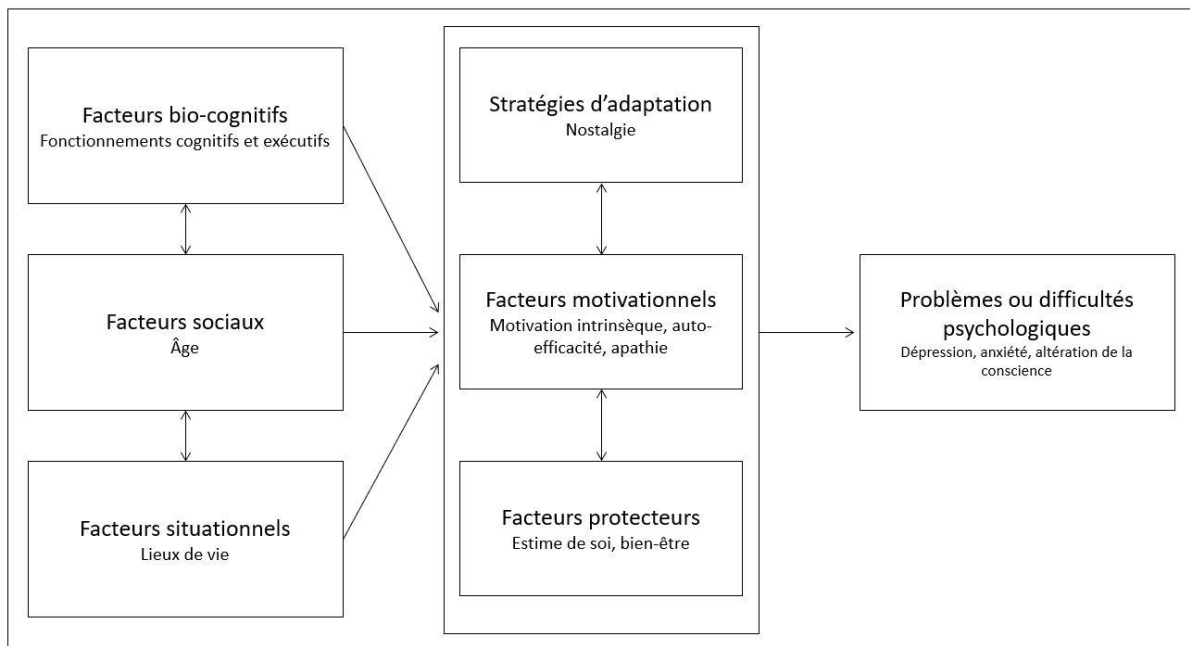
Facteurs bio-cognitifs
Fonctionnements cognitifs et exécutifs

Facteurs sociaux
Âge

Facteurs situationnels
Lieux de vie

Stratégies d'adaptation
Nostalgie

Facteurs motivationnels
Motivation intrinsèque, auto-efficacité, apathie

Facteurs protecteurs
Estime de soi, bien-être

Problèmes ou difficultés psychologiques
Dépression, anxiété, altération de la conscience